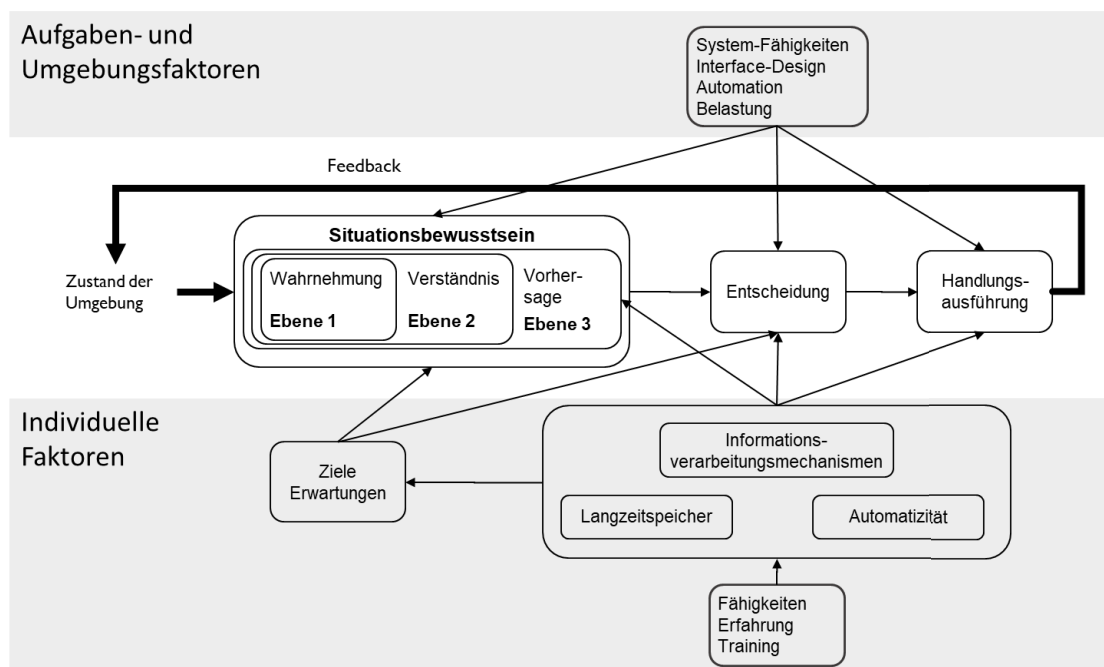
Aufgaben- und Umgebungsfaktoren

System-Fähigkeiten
Interface-Design
Automation
Belastung

Feedback

Situationsbewusstsein

Zustand der Umgebung

Wahrnehmung
Ebene 1

Verständnis
Ebene 2

Vorhersage
Ebene 3

Entscheidung

Handlungsausführung

Individuelle Faktoren

Ziele
Erwartungen

Informationsverarbeitungsmechanismen

Langzeitspeicher

Automatizität

Fähigkeiten
Erfahrung
Training